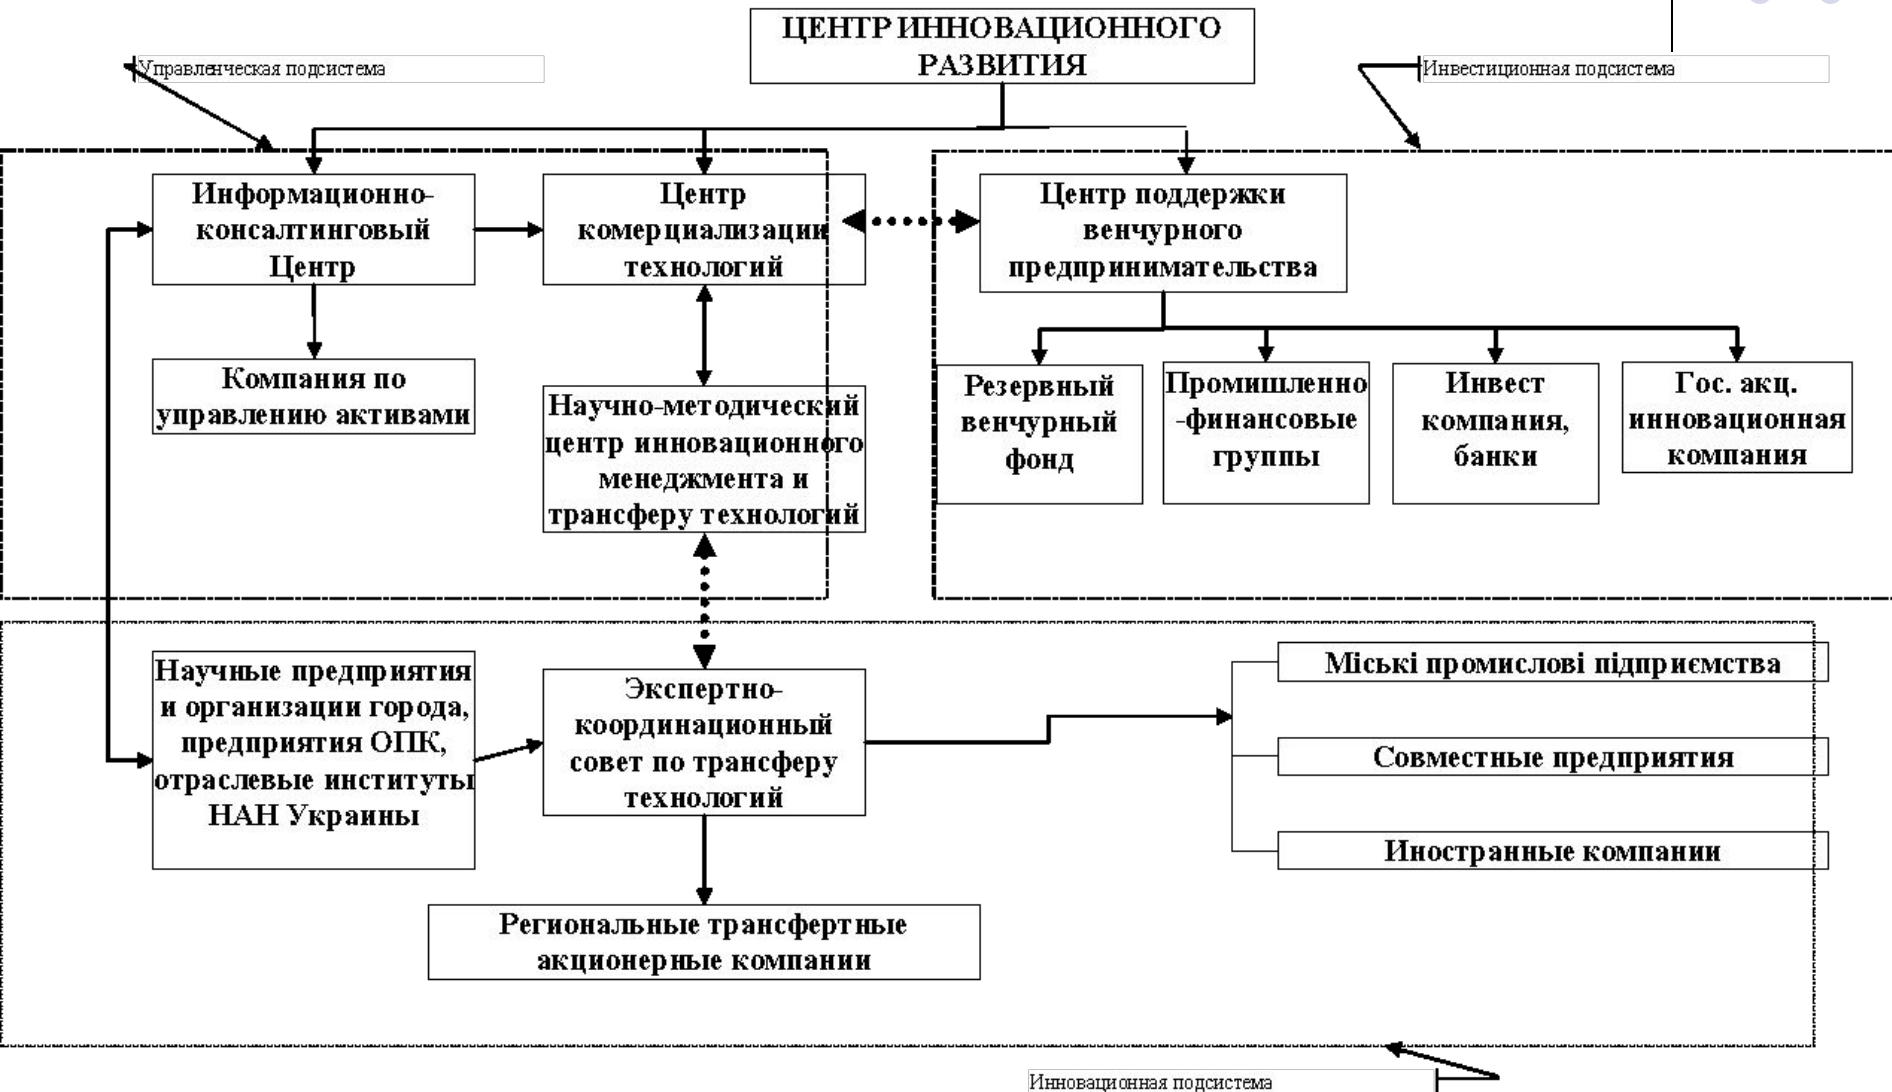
ЦЕНТР ИННОВАЦИОННОГО РАЗВИТИЯ

Управленческая подсистема

Инвестиционная подсистема

Информационно-консалтинговый Центр

Центр комерциализации технологий

Центр поддержки венчурного предпринимательства

Компания по управлению активами

Научно-методический центр инновационного менеджмента и трансферу технологий

Резервный венчурный фонд

Промишленно-финансовые группы

Инвест компания, банки

Гос. акц. инновационная компания

Научные предприятия и организации города, предприятия ОПК, отраслевые институты НАН Украины

Экспертно-координационный совет по трансферу технологий

Міські промислові підприємства

Совместные предприятия

Иностранные компании

Региональные трансфертные акционерные компании

Инновационная подсистема